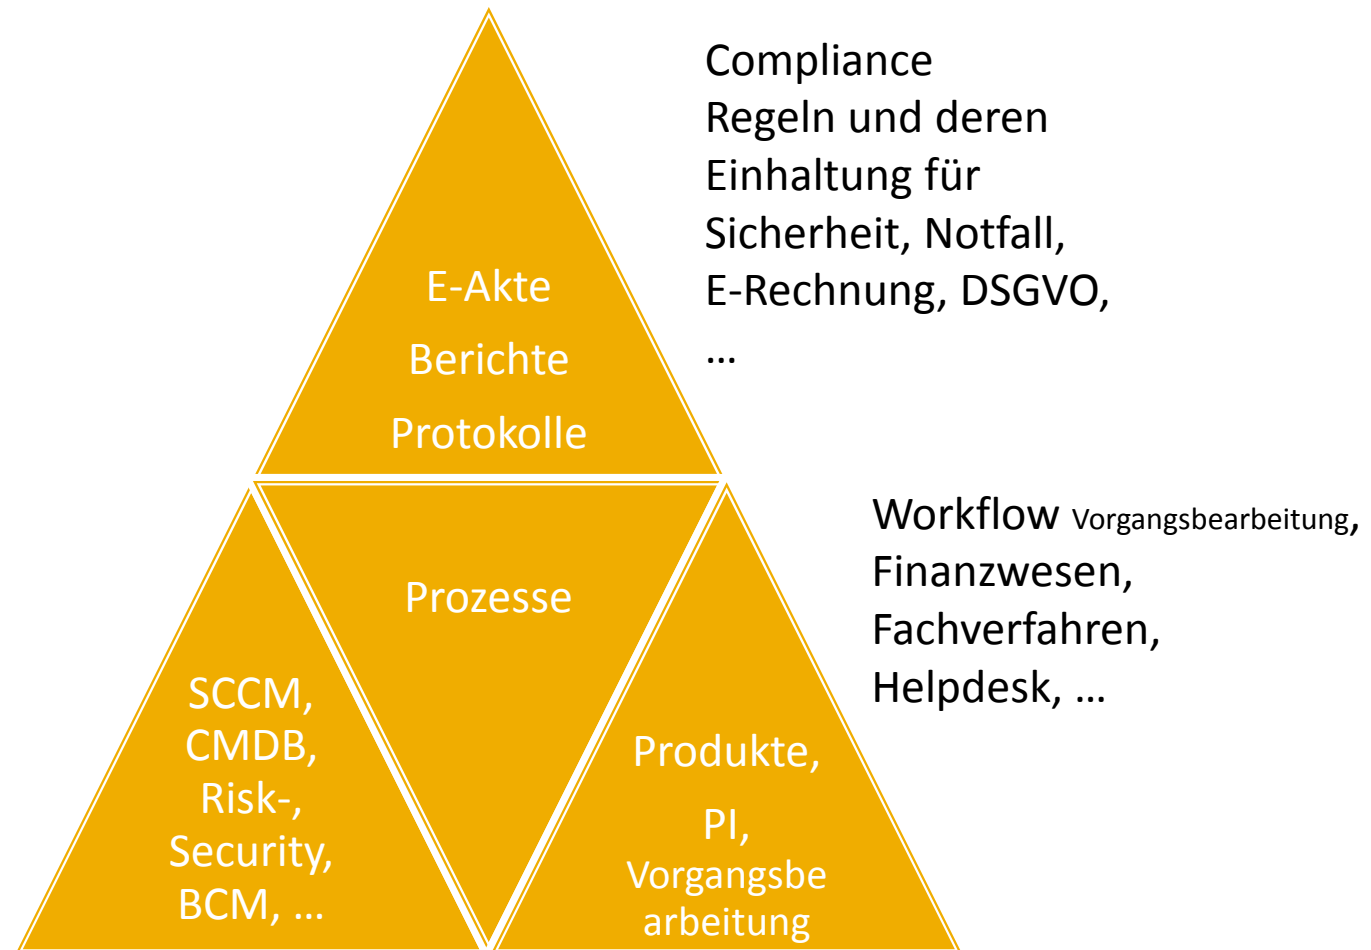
E-Akte
Berichte
Protokolle

Compliance
Regeln und deren Einhaltung für Sicherheit, Notfall, E-Rechnung, DSGVO, …

Prozesse

Workflow Vorgangsbearbeitung, Finanzwesen, Fachverfahren, Helpdesk, …

SCCM, CMDB, Risk-, Security, BCM, …

Produkte,
PI,
Vorgangsbearbeitung